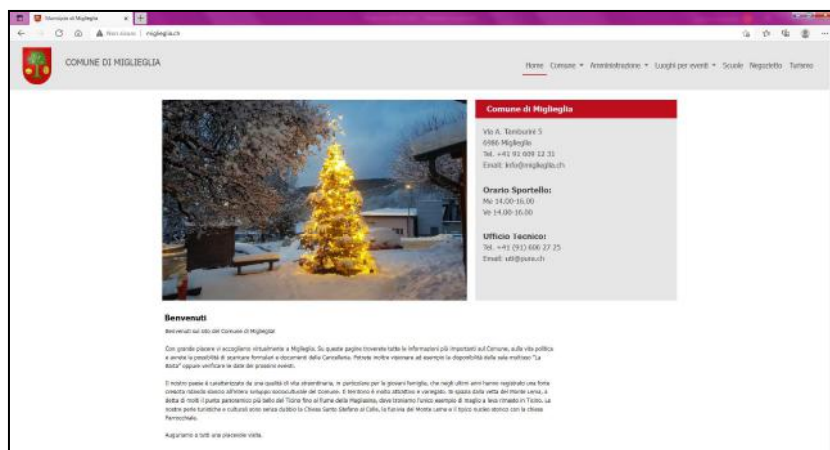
Municipio di Miglieglia

Non sicuro | miglieglia.ch

COMUNE DI MIGLIEGLIA

Home Comune ▾ Amministrazione ▾ Luoghi per eventi ▾ Scuole Negozietto Turismo

Comune di Miglieglia

Via A. Tamburini 5
6986 Miglieglia
Tel. +41 91 609 12 31
Email: info@miglieglia.ch

Orario Sportello:
Me 14.00-16.00
Ve 14.00-16.00

Ufficio Tecnico:
Tel. +41 (91) 600 27 25
Email: utt@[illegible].ch

Benvenuti

Benvenuti sul sito del Comune di Miglieglia!

Con grande piacere vi accogliamo virtualmente a Miglieglia. Su queste pagine troverete tutte le informazioni più importanti sul Comune, sulla vita politica e avrete la possibilità di scaricare formulari e documenti della Cancelleria. Potrete inoltre visionare ad esempio la disponibilità della sala multiuso "La Botta" oppure verificare le date dei prossimi eventi.

Il nostro paese è caratterizzato da una qualità di vita straordinaria, in particolare per le giovani famiglie, che negli ultimi anni hanno registrato una forte crescita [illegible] sviluppo socioculturale del Comune. Il territorio è molto attrattivo e variegato: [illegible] dalla vetta del Monte Lema, a detta di molti il punto panoramico più bello del Ticino fino al fiume della Magliasina, dove troviamo l'unico esempio di maglio a leva rimasto in Ticino. Le nostre perle turistiche e culturali sono senza dubbio la Chiesa Santo Stefano al Colle, la funivia del Monte Lema e il tipico nucleo storico con la chiesa Parrocchiale.

Auguriamo a tutti una piacevole visita.